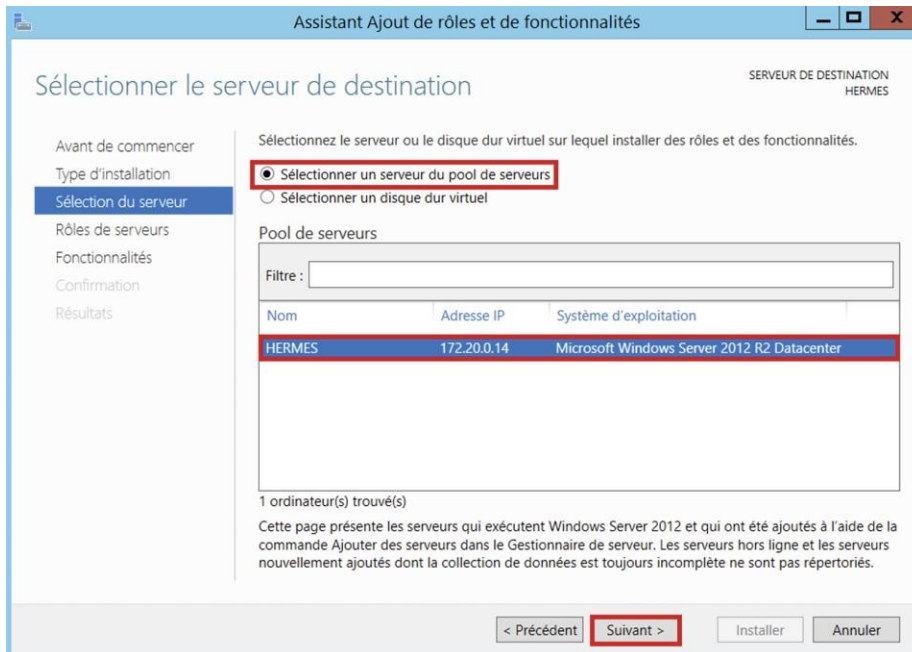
Assistant Ajout de rôles et de fonctionnalités

Sélectionner le serveur de destination

SERVEUR DE DESTINATION
HERMES

Avant de commencer
Type d'installation
Sélection du serveur
Rôles de serveurs
Fonctionnalités
Confirmation
Résultats

Sélectionnez le serveur ou le disque dur virtuel sur lequel installer des rôles et des fonctionnalités.

Sélectionner un serveur du pool de serveurs
Sélectionner un disque dur virtuel

Pool de serveurs

Filtre :

| Nom | Adresse IP | Système d'exploitation |
|---|---|---|
| HERMES | 172.20.0.14 | Microsoft Windows Server 2012 R2 Datacenter |

1 ordinateur(s) trouvé(s)

Cette page présente les serveurs qui exécutent Windows Server 2012 et qui ont été ajoutés à l'aide de la commande Ajouter des serveurs dans le Gestionnaire de serveur. Les serveurs hors ligne et les serveurs nouvellement ajoutés dont la collection de données est toujours incomplète ne sont pas répertoriés.

< Précédent
Suivant >
Installer
Annuler